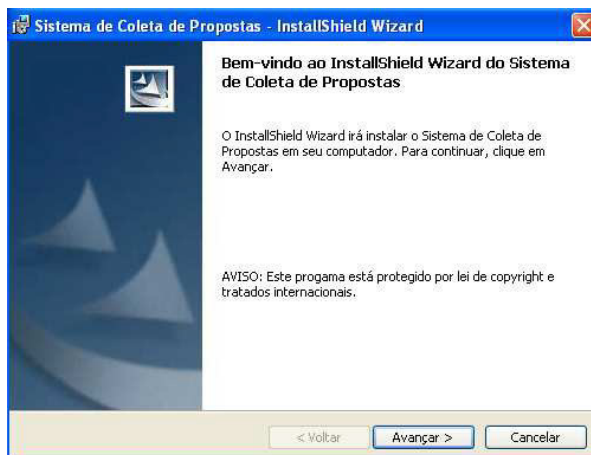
Sistema de Coleta de Propostas - InstallShield Wizard

Bem-vindo ao InstallShield Wizard do Sistema de Coleta de Propostas

O InstallShield Wizard irá instalar o Sistema de Coleta de Propostas em seu computador. Para continuar, clique em Avançar.

AVISO: Este progama está protegido por lei de copyright e tratados internacionais.

< Voltar
Avançar >
Cancelar